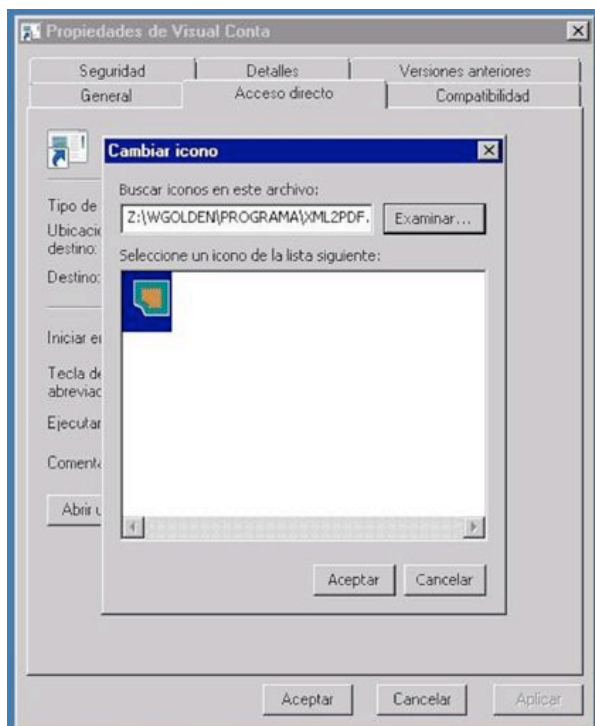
Propiedades de Visual Conta

Seguridad
Detalles
Versiones anteriores
General
Acceso directo
Compatibilidad

Tipo de
Ubicaci
destino:
Destino:

Iniciar e

Tecla de
abreviac

Ejecutar

Coment

Abrir u

Cambiar icono

Buscar iconos en este archivo:
Z:\WGOLDEN\PROGRAMA\XML2PDF.
Examinar...

Seleccione un icono de la lista siguiente:

Aceptar
Cancelar

Aceptar
Cancelar
Aplicar